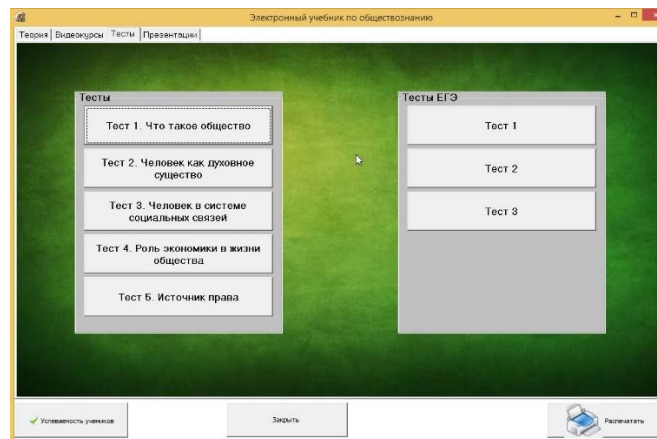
Электронный учебник по обществознанию

Теория | Видеокурсы | Тесты | Презентации

Тесты

Тест 1. Что такое общество

Тест 2. Человек как духовное существо

Тест 3. Человек в системе социальных связей

Тест 4. Роль экономики в жизни общества

Тест 5. Источник права

Тесты ЕГЭ

Тест 1

Тест 2

Тест 3

Успеваемость учеников

Закрыть

Распечатать